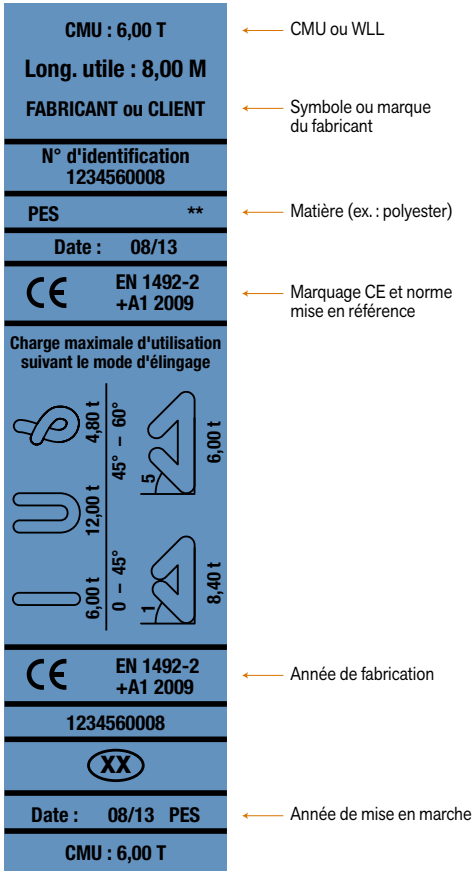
CMU : 6,00 T

Long. utile : 8,00 M

FABRICANT ou CLIENT

N° d'identification
1234560008

PES **

Date : 08/13

CE EN 1492-2
+A1 2009

Charge maximale d'utilisation suivant le mode d'élingage

4,80 t
45° – 60°
6,00 t
5
12,00 t
6,00 t
0 – 45°
8,40 t
1

CE EN 1492-2
+A1 2009

1234560008

XX

Date : 08/13 PES

CMU : 6,00 T

CMU ou WLL

Symbole ou marque du fabricant

Matière (ex. : polyester)

Marquage CE et norme mise en référence

Année de fabrication

Année de mise en marche